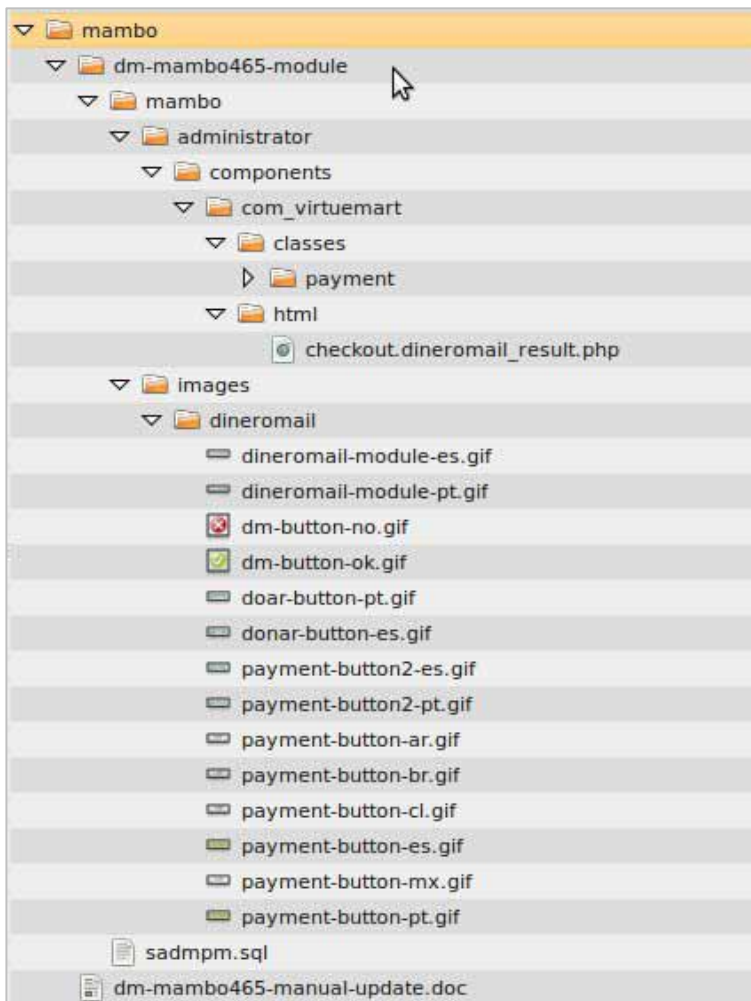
mambo
dm-mambo465-module
mambo
administrator
components
com_virtuemart
classes
payment
html
checkout.dineromail_result.php
images
dineromail
dineromail-module-es.gif
dineromail-module-pt.gif
dm-button-no.gif
dm-button-ok.gif
doar-button-pt.gif
donar-button-es.gif
payment-button2-es.gif
payment-button2-pt.gif
payment-button-ar.gif
payment-button-br.gif
payment-button-cl.gif
payment-button-es.gif
payment-button-mx.gif
payment-button-pt.gif
sadmpm.sql
dm-mambo465-manual-update.doc